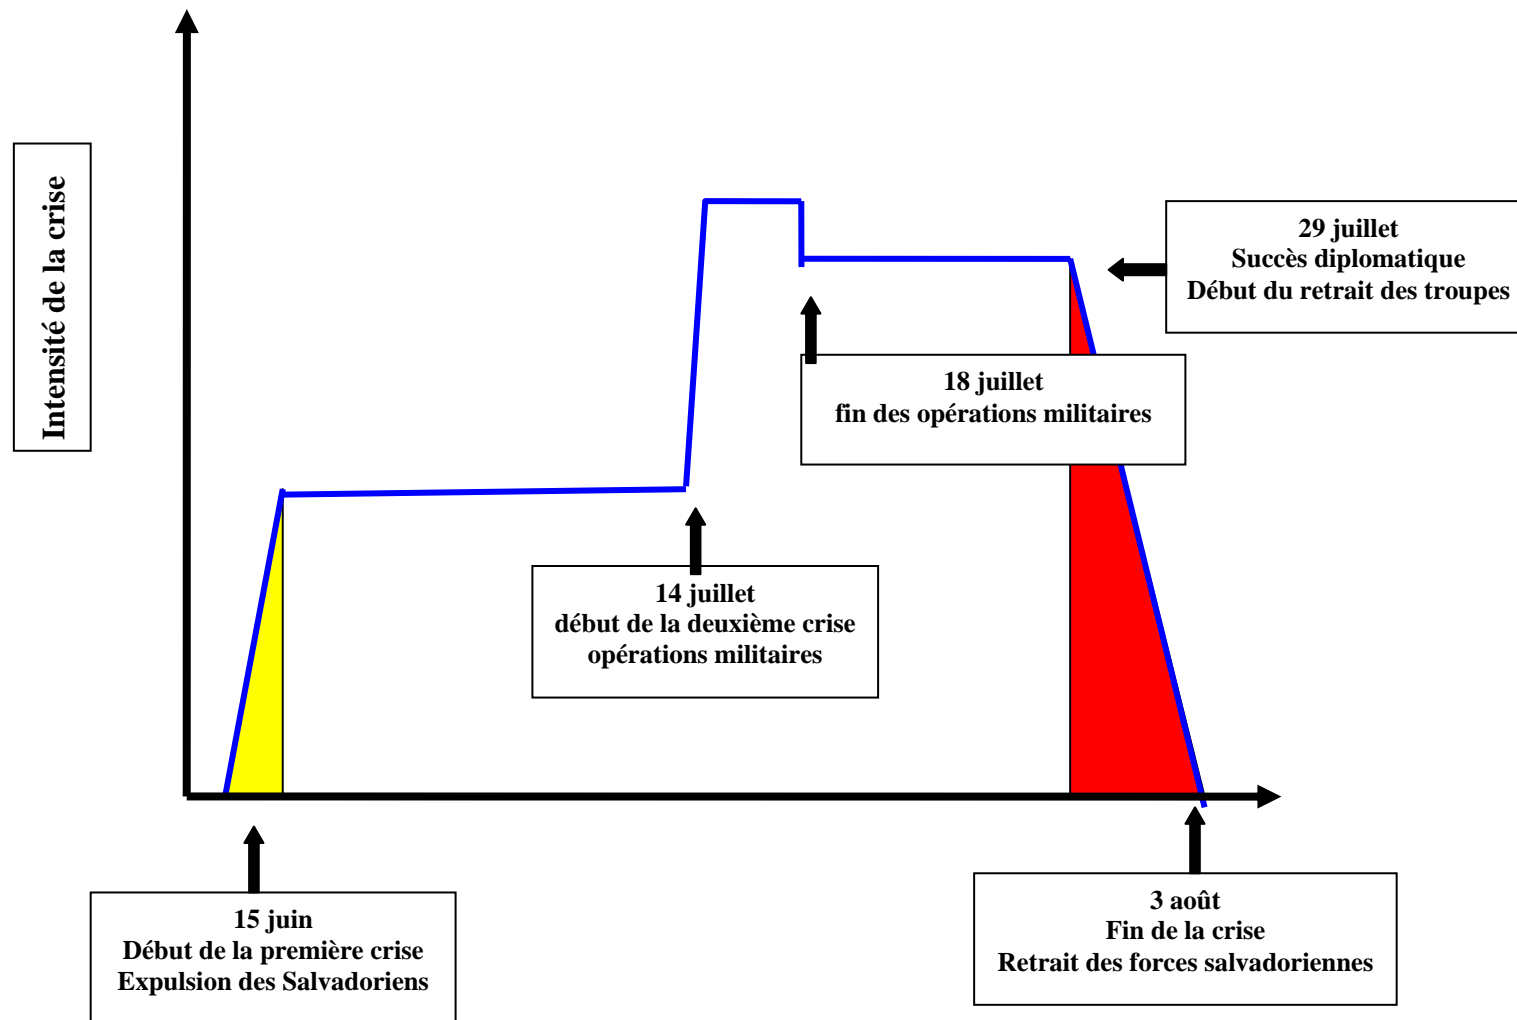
Intensité de la crise

29 juillet
Succès diplomatique
Début du retrait des troupes

18 juillet
fin des opérations militaires

14 juillet
début de la deuxième crise
opérations militaires

15 juin
Début de la première crise
Expulsion des Salvadoriens

3 août
Fin de la crise
Retrait des forces salvadoriennes